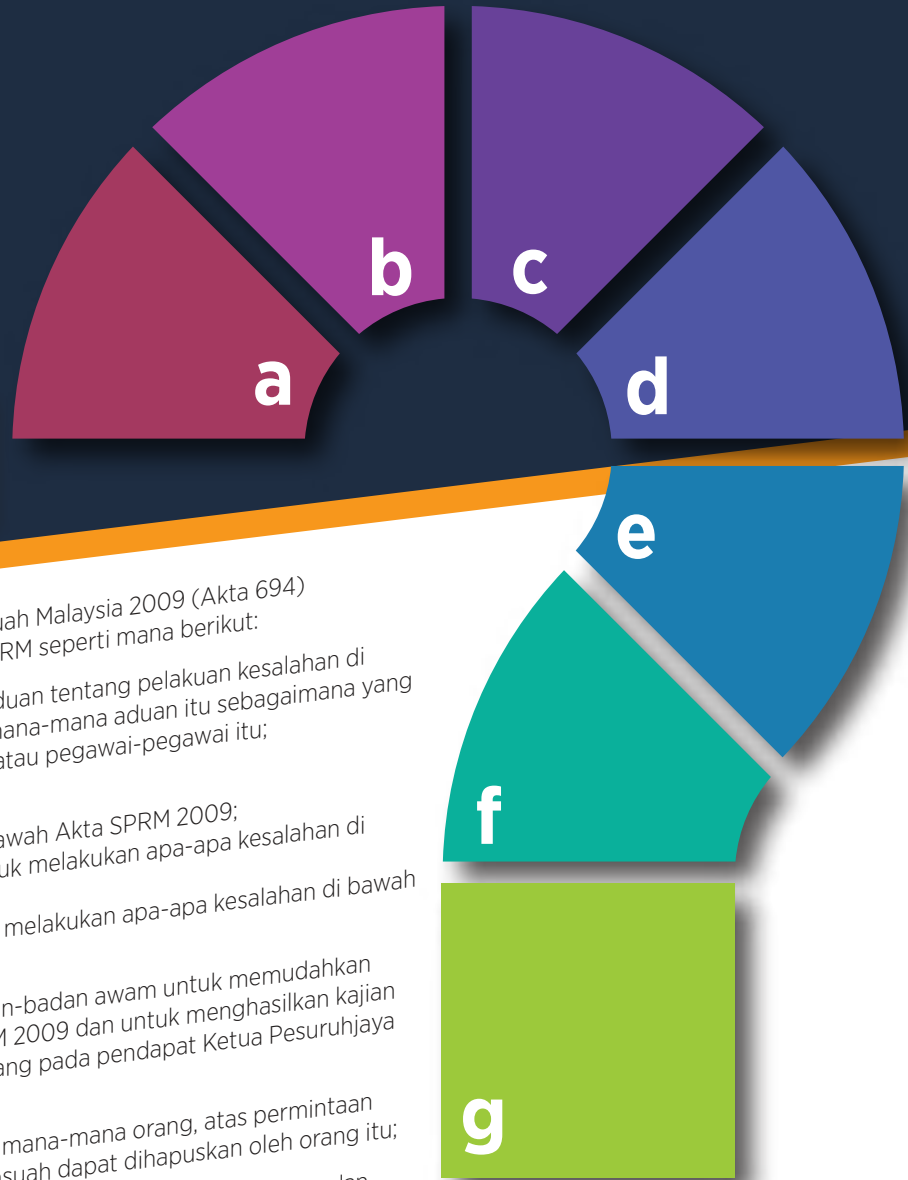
a
b
c
d
e
f
g

uah Malaysia 2009 (Akta 694) RM seperti mana berikut:

duan tentang pelakuan kesalahan di ana-mana aduan itu sebagaimana yang atau pegawai-pegawai itu;

awah Akta SPRM 2009; uk melakukan apa-apa kesalahan di

melakukan apa-apa kesalahan di bawah

n-badan awam untuk memudahkan M 2009 dan untuk menghasilkan kajian ang pada pendapat Ketua Pesuruhjaya

mana-mana orang, atas permintaan suah dapat dihapuskan oleh orang itu;